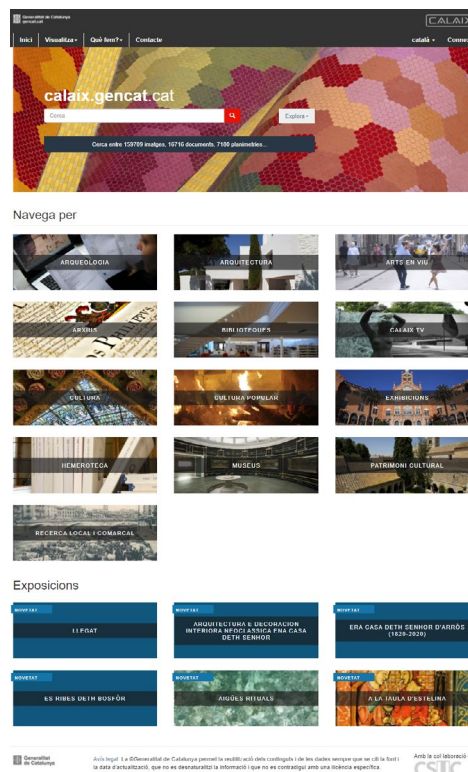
Generalitat de Catalunya
gencat.cat

CALAIX

Inici Visualitza ▾ Què fem? ▾ Contacte català ▾ Connec

calaix.gencat.cat

Cerca

Explora ▾

Cerca entre 159709 imatges, 16710 documents, 7100 planimetries...

Navega per

ARQUEOLOGIA

ARQUITECTURA

ARTS EN VIU

ARXIUS

BIBLIOTEQUES

CALAIX TV

CULTURA

CULTURA POPULAR

EXHIBICIONS

HEMEROTECA

MUSEUS

PATRIMONI CULTURAL

RECERCA LOCAL I COMARCAL

Exposicions

NOVETAT
LLEGAT

NOVETAT
ARQUITECTURA E DECORACION INTERIORA NEOCLASSICA ENA CASA DETH SENHOR

NOVETAT
ERA CASA DETH SENHOR D'ARRÒS (1829-2020)

NOVETAT
ES RIBES DETH BOSFÒR

NOVETAT
AIGÜES RITUALS

NOVETAT
A LA TAULA D'ESTELINA

Generalitat de Catalunya

Avís legal: La ©Generalitat de Catalunya permet la reutilització dels continguts i de les dades sempre que se citi la font i la data d'actualització, que no es desnaturalitzi la informació i que no es contradigui amb una llicència específica.

Amb la col·laboració
CSIC